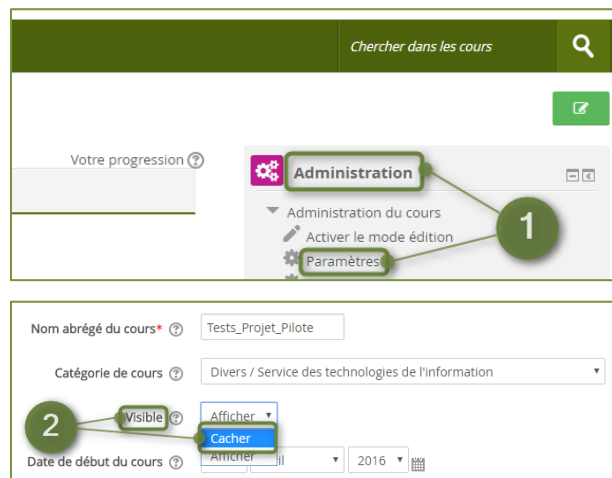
Chercher dans les cours

Votre progression

Administration

Administration du cours

Activer le mode édition

Paramètres

1

Nom abrégé du cours*

Tests_Projet_Pilote

Catégorie de cours

Divers / Service des technologies de l'information

Visible

Afficher

Cacher

Afficher

2

Date de début du cours

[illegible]il

2016